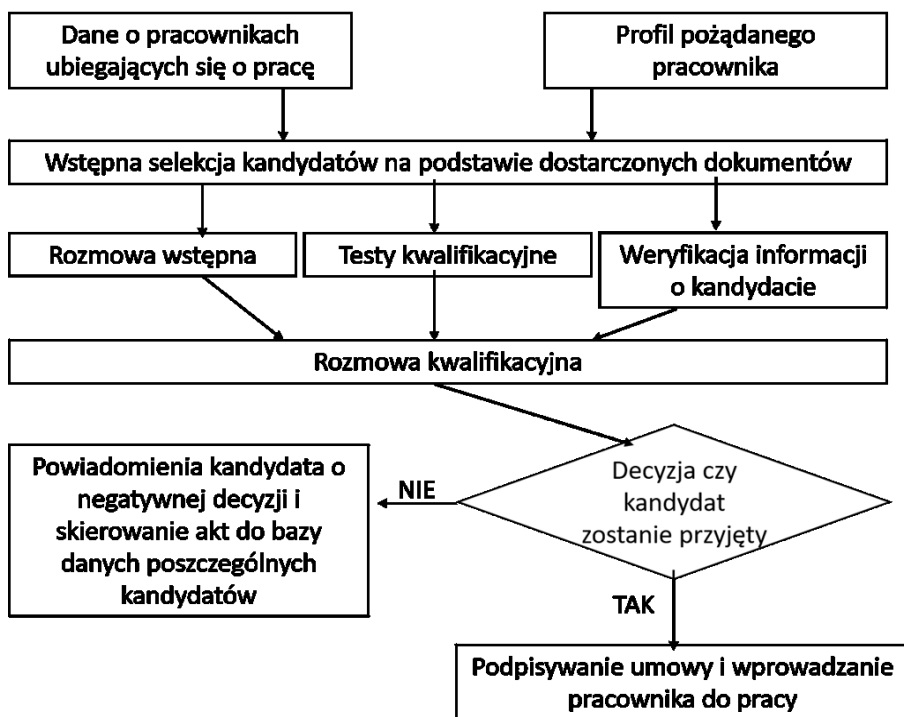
Dane o pracownikach ubiegających się o pracę

Profil pożądanego pracownika

Wstępna selekcja kandydatów na podstawie dostarczonych dokumentów

Rozmowa wstępna

Testy kwalifikacyjne

Weryfikacja informacji o kandydacie

Rozmowa kwalifikacyjna

Decyzja czy kandydat zostanie przyjęty

NIE

Powiadomienia kandydata o negatywnej decyzji i skierowanie akt do bazy danych poszczególnych kandydatów

TAK

Podpisywanie umowy i wprowadzanie pracownika do pracy